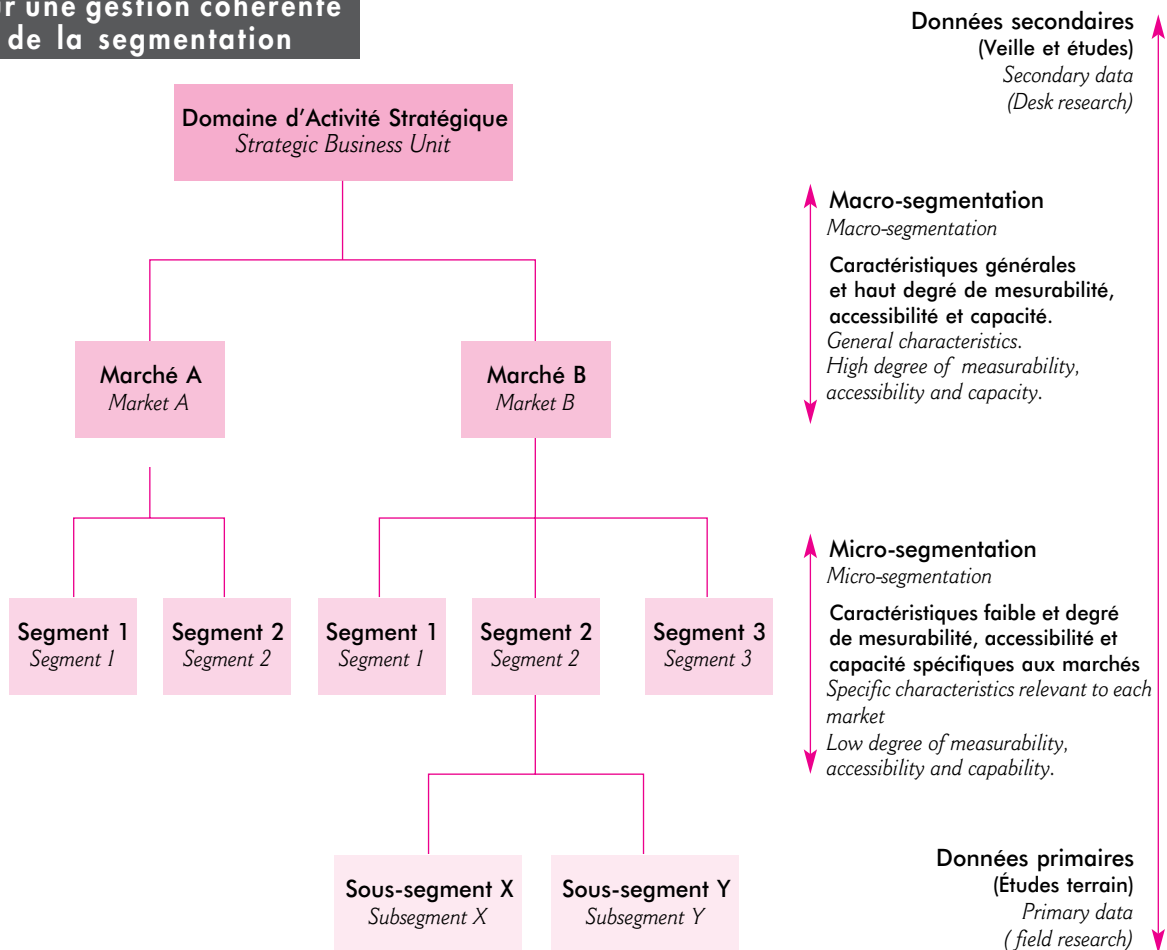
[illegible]r une gestion cohérente de la segmentation

Domaine d’Activité Stratégique
Strategic Business Unit

Marché A
Market A

Marché B
Market B

Segment 1
Segment 1

Segment 2
Segment 2

Segment 1
Segment 1

Segment 2
Segment 2

Segment 3
Segment 3

Sous-segment X
Subsegment X

Sous-segment Y
Subsegment Y

Données secondaires
(Veille et études)
Secondary data
(Desk research)

Macro-segmentation
Macro-segmentation

Caractéristiques générales et haut degré de mesurabilité, accessibilité et capacité.
General characteristics.
High degree of measurability, accessibility and capacity.

Micro-segmentation
Micro-segmentation

Caractéristiques faible et degré de mesurabilité, accessibilité et capacité spécifiques aux marchés
Specific characteristics relevant to each market
Low degree of measurability, accessibility and capability.

Données primaires
(Études terrain)
Primary data
( field research)